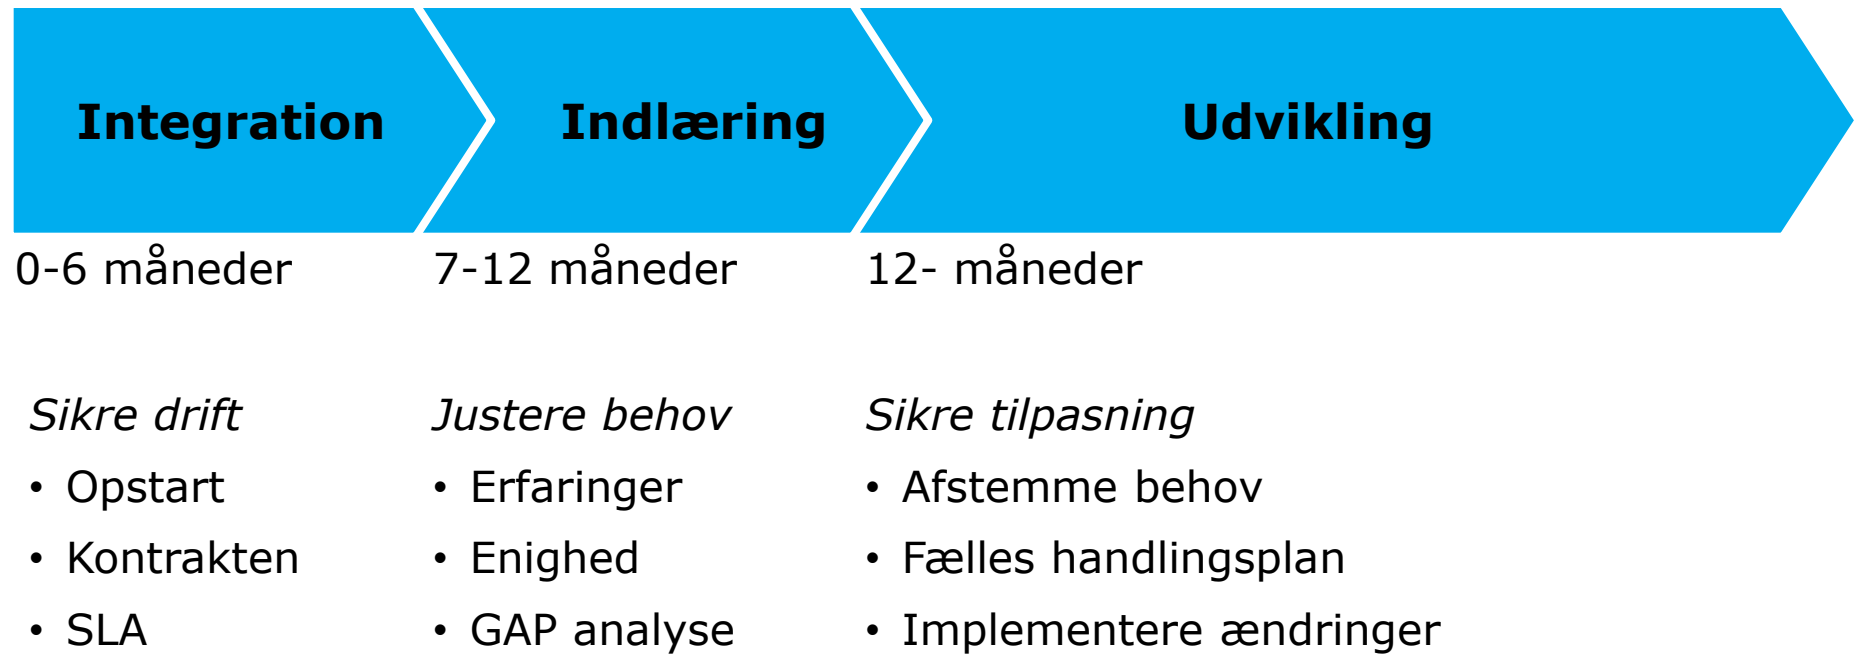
Integration

0-6 måneder

*Sikre drift*

- Opstart
- Kontrakten
- SLA

Indlæring

7-12 måneder

*Justere behov*

- Erfaringer
- Enighed
- GAP analyse

Udvikling

12- måneder

*Sikre tilpasning*

- Afstemme behov
- Fælles handlingsplan
- Implementere ændringer